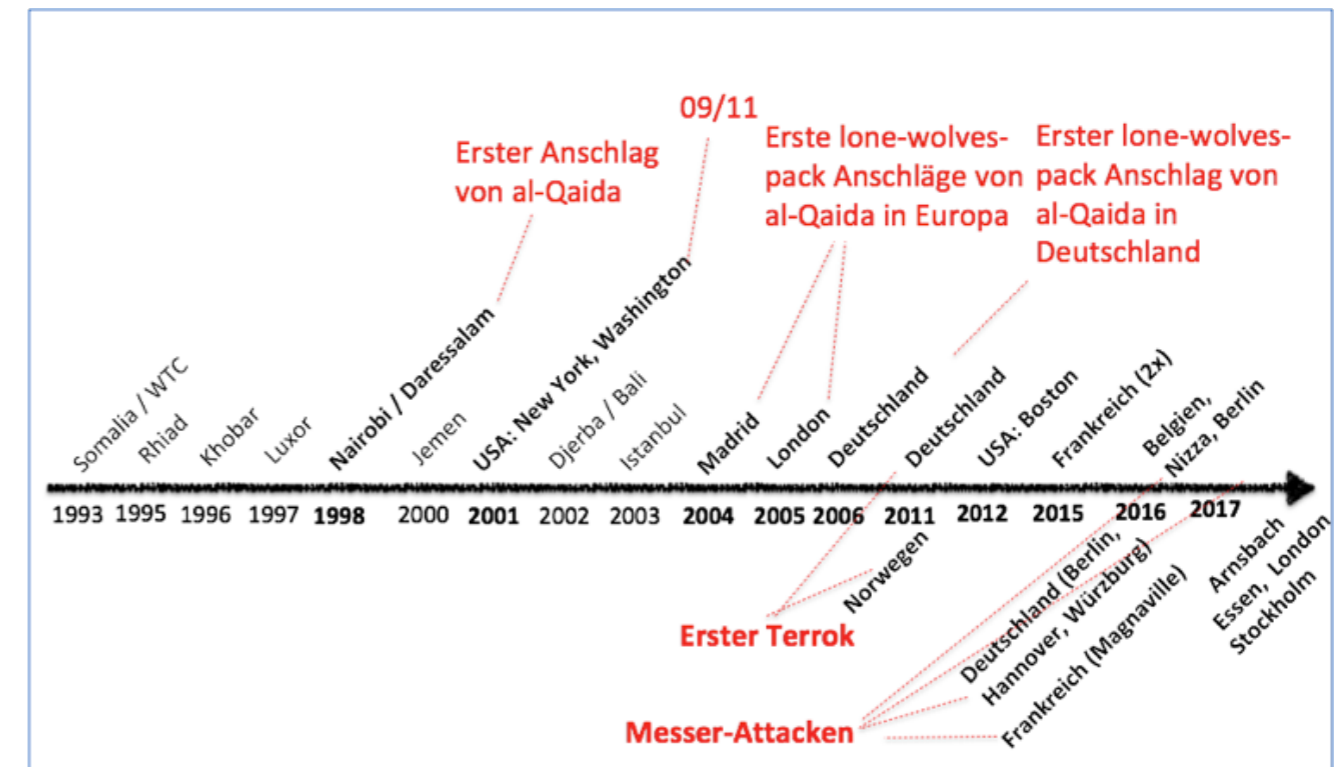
09/11

Erster Anschlag von al-Qaida

Erste lone-wolves-pack Anschläge von al-Qaida in Europa

Erster lone-wolves-pack Anschlag von al-Qaida in Deutschland

Somalia / WTC
Rhiad
Khobar
Luxor
Nairobi / Daressalam
Jemen
USA: New York, Washington
Djerba / Bali
Istanbul
Madrid
London
Deutschland
Deutschland
USA: Boston
Frankreich (2x)
Belgien, Nizza, Berlin

1993 1995 1996 1997 1998 2000 2001 2002 2003 2004 2005 2006 2011 2012 2015 2016 2017

Norwegen
Deutschland (Berlin, Hannover, Würzburg)
Frankreich (Magnaville)
Arnsbach Essen, London Stockholm

Erster Terrok

Messer-Attacken